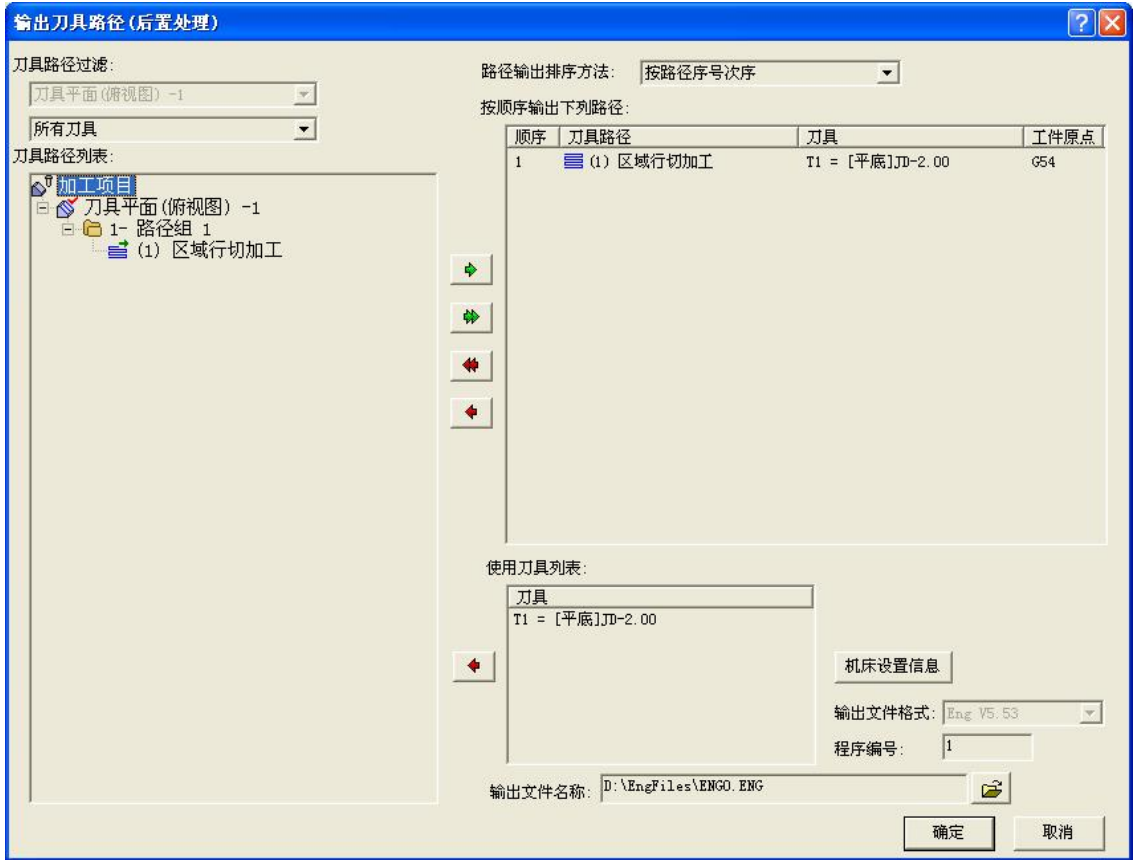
输出刀具路径(后置处理)

刀具路径过滤:
刀具平面(俯视图) -1
所有刀具
刀具路径列表:
加工项目
刀具平面(俯视图) -1
1- 路径组 1
(1) 区域行切加工

路径输出排序方法: 按路径序号次序
按顺序输出下列路径:

| 顺序 | 刀具路径 | 刀具 | 工件原点 |
|---|---|---|---|
| 1 | (1) 区域行切加工 | T1 = [平底]JD-2.00 | G54 |

使用刀具列表:

| 刀具 |
|---|
| T1 = [平底]JD-2.00 |

机床设置信息
输出文件格式: Eng V5.53
程序编号: 1
输出文件名称: D:\EngFiles\ENG0.ENG
确定
取消